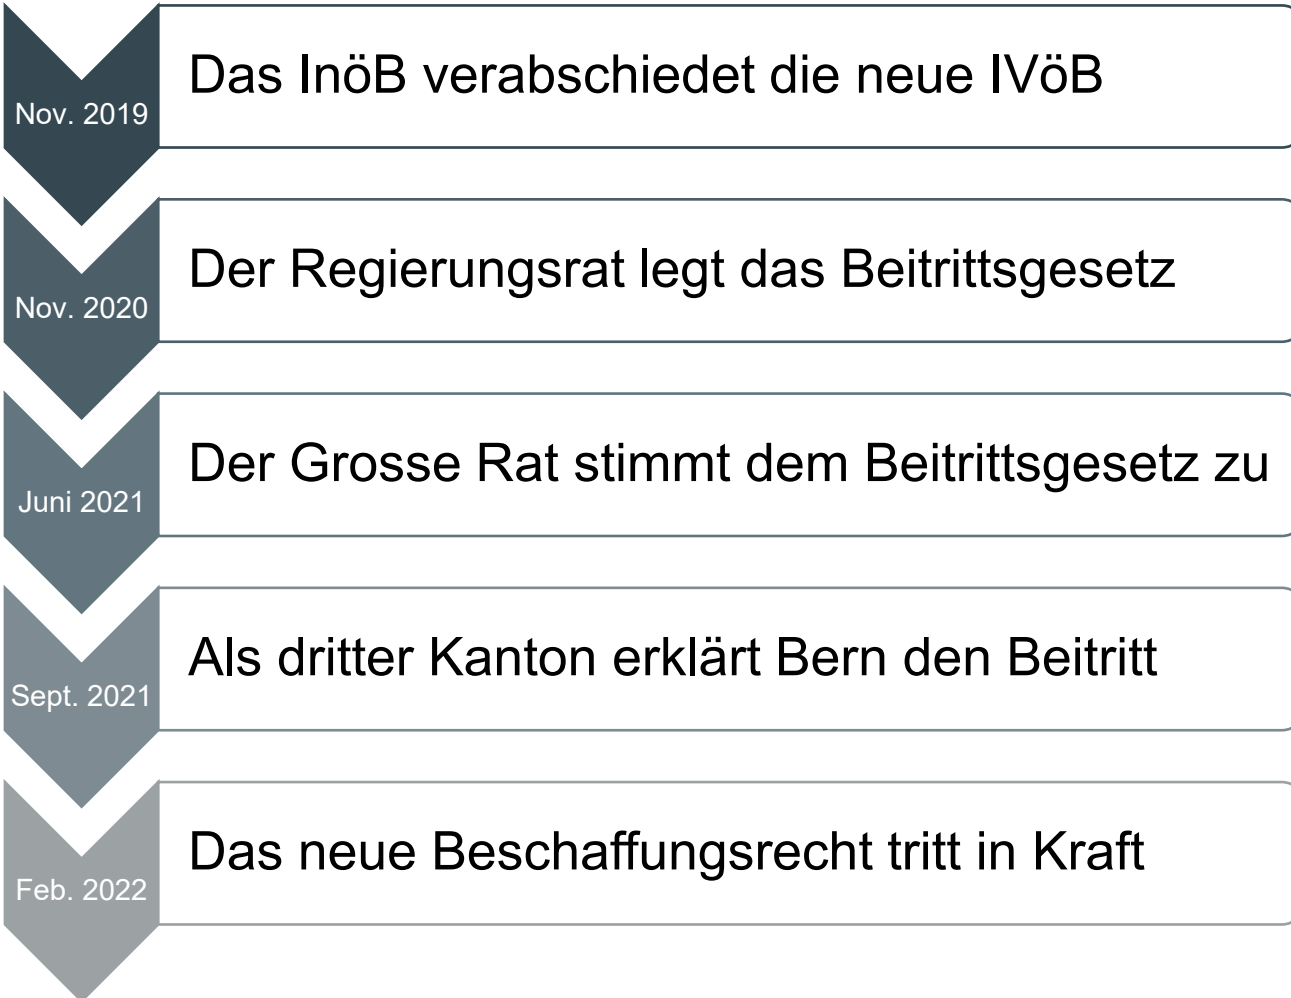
Nov. 2019
Das InöB verabschiedet die neue IVöB

Nov. 2020
Der Regierungsrat legt das Beitrittsgesetz

Juni 2021
Der Grosse Rat stimmt dem Beitrittsgesetz zu

Sept. 2021
Als dritter Kanton erklärt Bern den Beitritt

Feb. 2022
Das neue Beschaffungsrecht tritt in Kraft